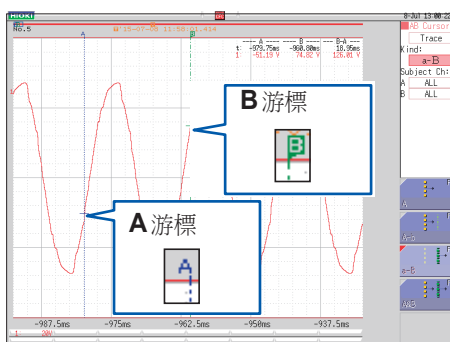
HIOKI

46.5

@ 18-07-06 11:56:41.414

8-Jul 13:00

AB Cursor

Trace

Kind:

a-B

Subject Ch:

A ALL

B ALL

| | A | B | B-A |
|---|---|---|---|
| t: | -979.75ms | -960.00ms | 18.95ms |
| 1 | -61.19 V | 74.82 V | 136.01 V |

B 游標

A 游標

-987.5ms

-975ms

-962.5ms

-950ms

-937.5ms

A

A-B

a-B

A&B

1

20V